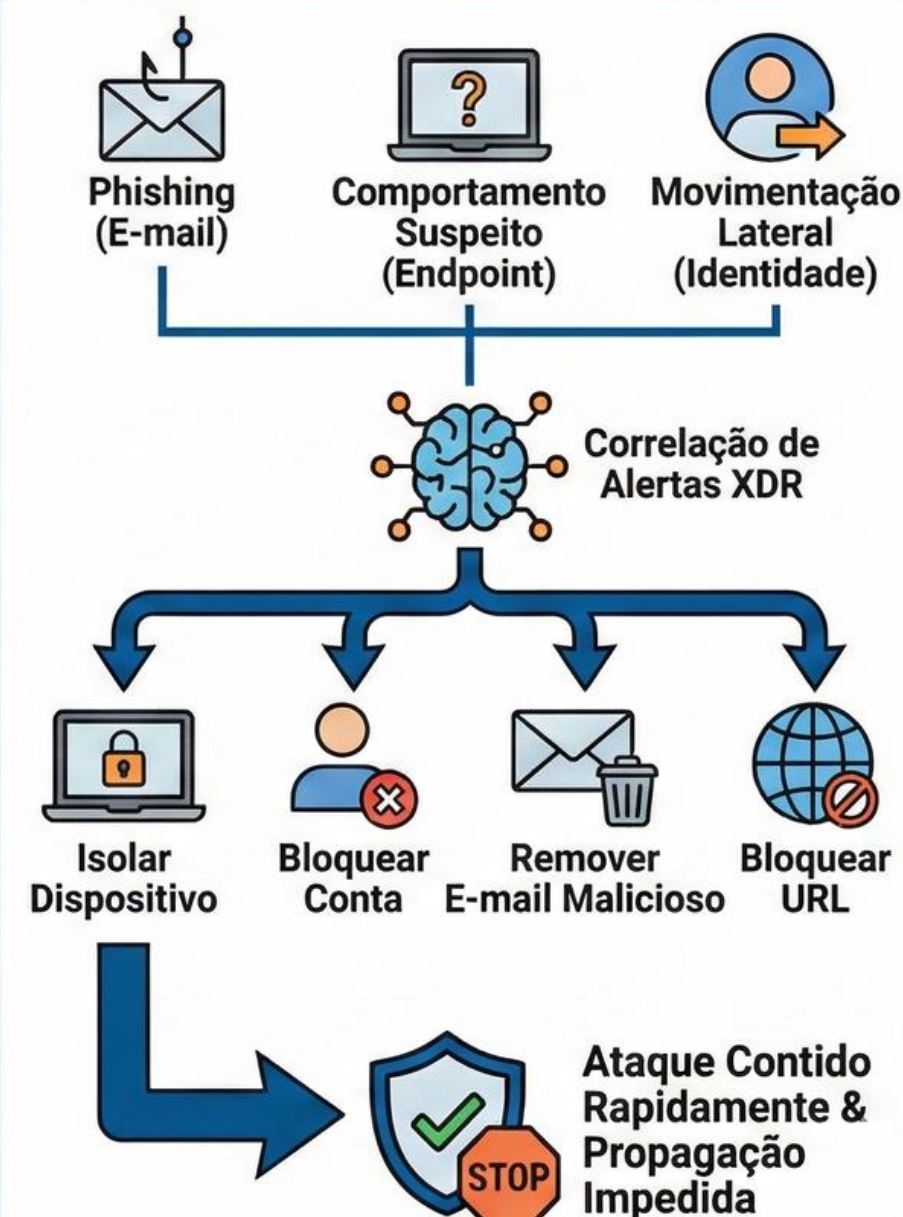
Phishing (E-mail)

Comportamento Suspeito (Endpoint)

Movimentação Lateral (Identidade)

Correlação de Alertas XDR

Isolar Dispositivo

Bloquear Conta

Remover E-mail Malicioso

Bloquear URL

STOP

Ataque Contido Rapidamente & Propagação Impedida